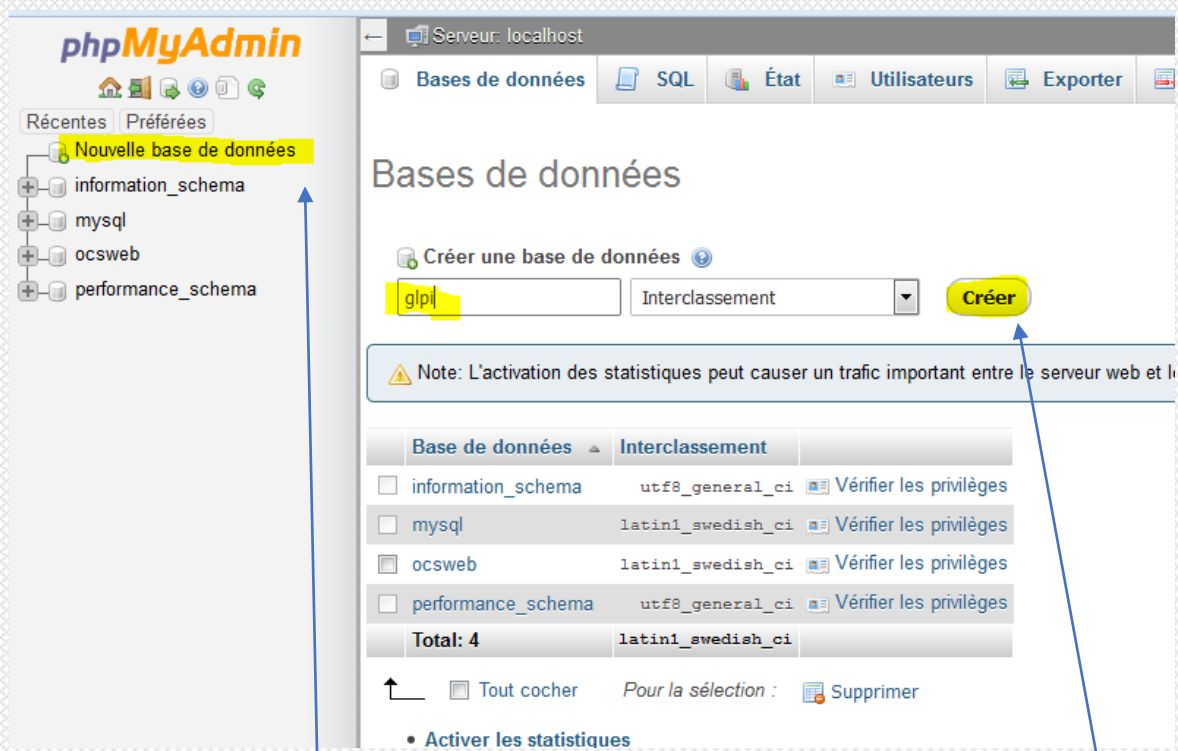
phpMyAdmin

Récentes Préférées

Nouvelle base de données
information_schema
mysql
ocsweb
performance_schema

← Serveur: localhost

Bases de données | SQL | État | Utilisateurs | Exporter

Bases de données

Créer une base de données

glpi | Interclassement | Créer

Note: L'activation des statistiques peut causer un trafic important entre le serveur web et l

| Base de données | Interclassement | |
|---|---|---|
| information_schema | utf8_general_ci | Vérifier les privilèges |
| mysql | latin1_swedish_ci | Vérifier les privilèges |
| ocsweb | latin1_swedish_ci | Vérifier les privilèges |
| performance_schema | utf8_general_ci | Vérifier les privilèges |
| Total: 4 | latin1_swedish_ci | |

Tout cocher Pour la sélection : Supprimer

• Activer les statistiques